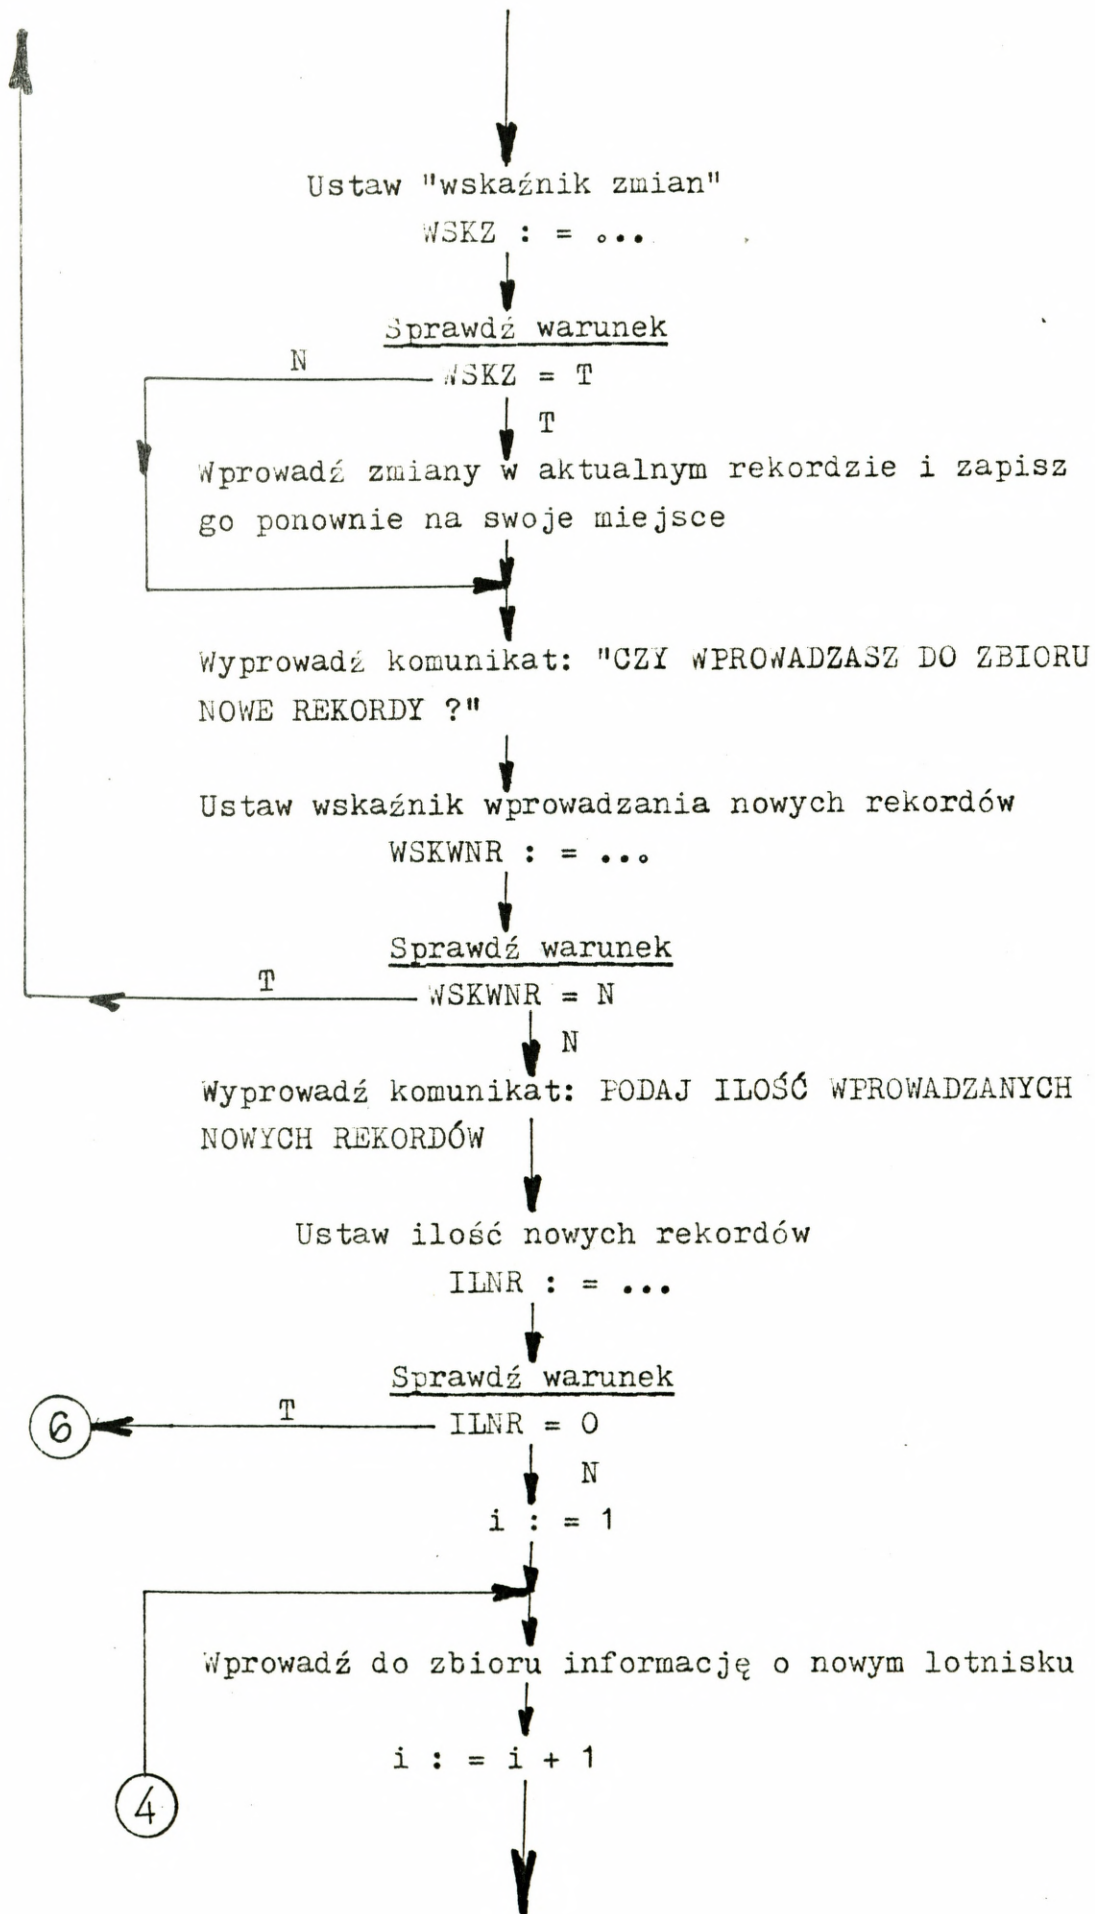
Ustaw "wskaźnik zmian"
WSKZ : = ...

Sprawdź warunek
N
WSKZ = T
T
Wprowadź zmiany w aktualnym rekordzie i zapisz go ponownie na swoje miejsce

Wyprowadź komunikat: "CZY WPROWADZASZ DO ZBIORU NOWE REKORDY ?"

Ustaw wskaźnik wprowadzania nowych rekordów
WSKWNR : = ...

Sprawdź warunek
T
WSKWNR = N
N
Wyprowadź komunikat: PODAJ ILOŚĆ WPROWADZANYCH NOWYCH REKORDÓW

Ustaw ilość nowych rekordów
ILNR : = ...

Sprawdź warunek
6
T
ILNR = 0
N
i : = 1

Wprowadź do zbioru informację o nowym lotnisku

i : = i + 1
4